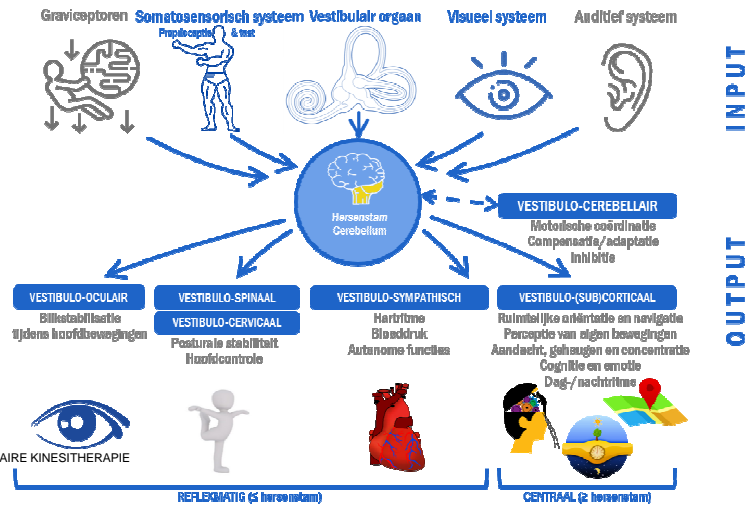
Graviceptoren

Somatosensorisch systeem
Proprioceptie & tast

Vestibulair orgaan

Visueel systeem

Auditief systeem

INPUT

Hersenstam
Cerebellum

VESTIBULO-CEREBELLAIR
Motorische coördinatie
Compensatie/adaptatie
Inhibitie

OUTPUT

VESTIBULO-OCULAIR
Blikstabilisatie tijdens hoofdbewegingen

VESTIBULO-SPINAAL

VESTIBULO-CERVICAAL
Posturale stabiliteit
Hoofdcontrole

VESTIBULO-SYMPATHISCH
Hartritme
Bloeddruk
Autonome functies

VESTIBULO-(SUB)CORTICAAL
Ruimtelijke oriëntatie en navigatie
Perceptie van eigen bewegingen
Aandacht, geheugen en concentratie
Cognitie en emotie
Dag-/nachtritme

AIRE KINESITHERAPIE

REFLEXMATIG (≤ hersenstam)

CENTRAAL (≥ hersenstam)